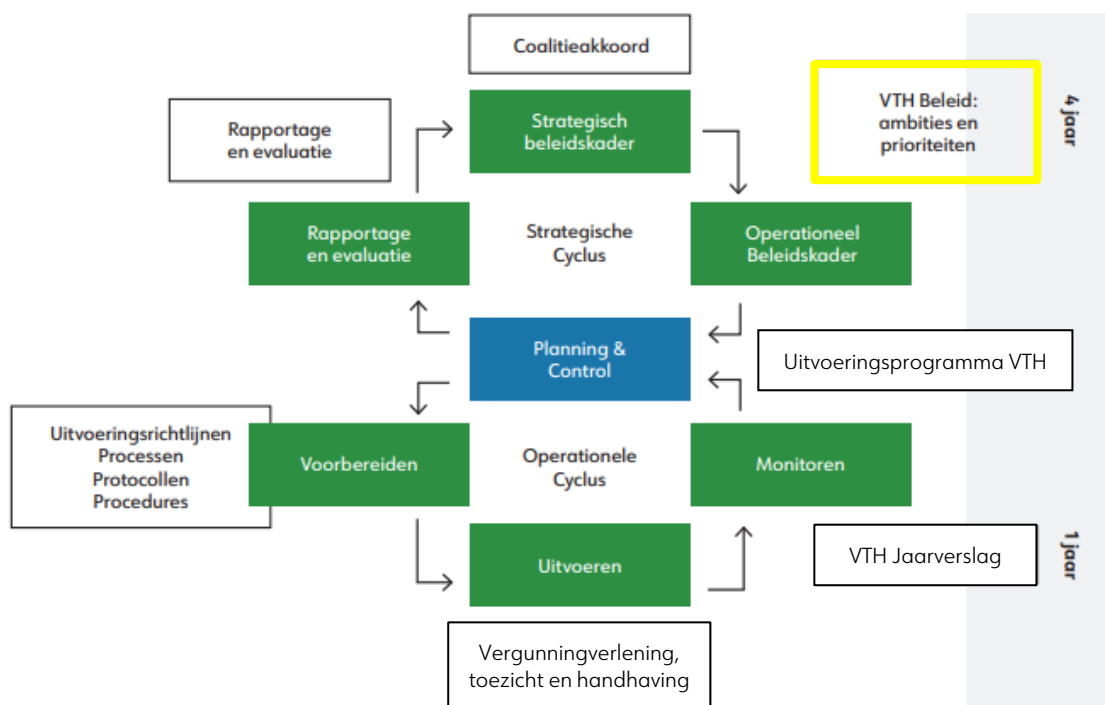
Coalitieakkoord

Rapportage en evaluatie

Strategisch beleidskader

VTH Beleid: ambities en prioriteiten

4 jaar

Rapportage en evaluatie

Strategische Cyclus

Operationeel Beleidskader

Planning & Control

Uitvoeringsprogramma VTH

Uitvoeringsrichtlijnen Processen Protocollen Procedures

Voorbereiden

Operationele Cyclus

Monitoren

Uitvoeren

VTH Jaarverslag

1 jaar

Vergunningverlening, toezicht en handhaving